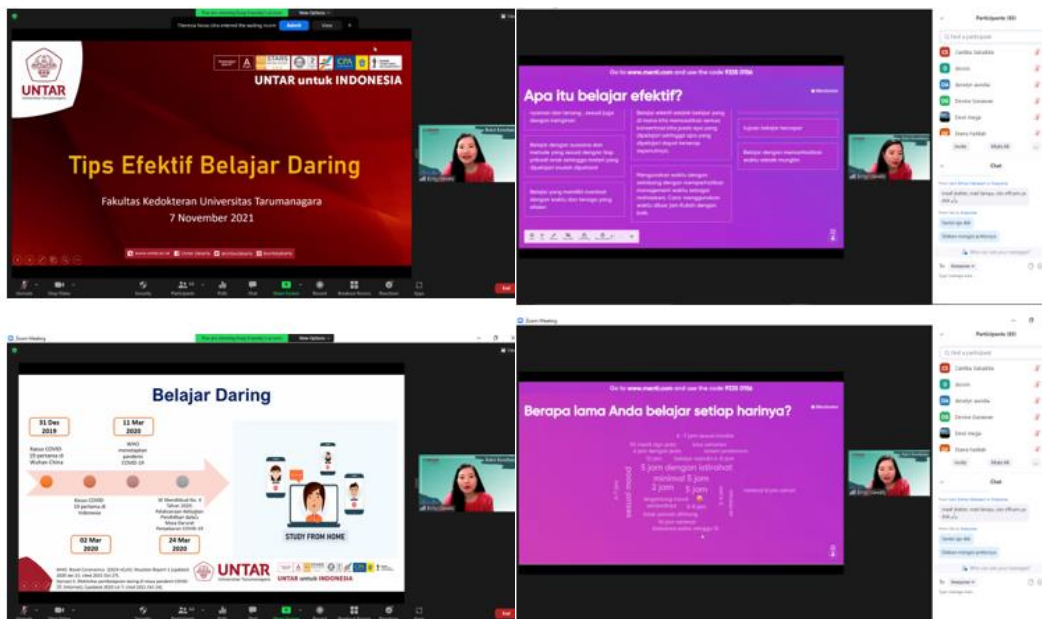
Tiberius Kosa citra entered the waiting room Admit View

UNTAR

UNTAR untuk INDONESIA

Tips Efektif Belajar Daring

Fakultas Kedokteran Universitas Tarumanagara
7 November 2021

Go to www.menti.com and use the code 9335 0786

Apa itu belajar efektif?

Tujuan belajar tercapai

Participants (85)

Chat

Berapa lama Anda belajar setiap harinya?

5 jam dengan istirahat
minimal 5 jam
2 jam
5 jam

Belajar Daring

31 Des 2019
Kasus COVID-19 pertama di Wuhan China

11 Mar 2020
WHO menetapkan pandemi COVID-19

02 Mar 2020
Kasus COVID-19 pertama di Indonesia

24 Mar 2020

STUDY FROM HOME

UNTAR
UNTAR untuk INDONESIA

Zoom Meeting

End